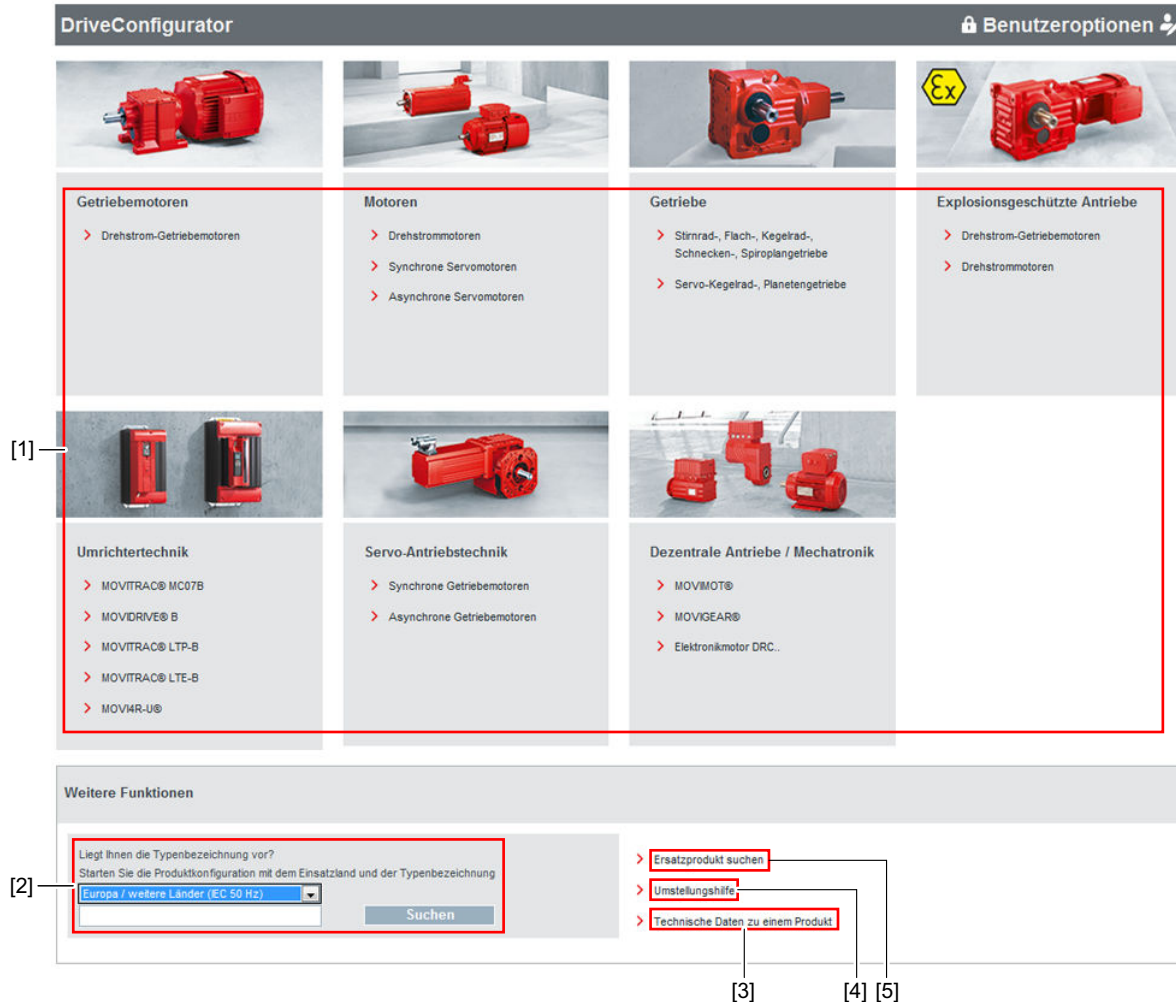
DriveConfigurator

Benutzeroptionen

Getriebemotoren
Drehstrom-Getriebemotoren

Motoren
Drehstrommotoren
Synchrone Servomotoren
Asynchrone Servomotoren

Getriebe
Stirnrad-, Flach-, Kegelrad-, Schnecken-, Spiroplangetriebe
Servo-Kegelrad-, Planetengetriebe

Explosionsgeschützte Antriebe
Drehstrom-Getriebemotoren
Drehstrommotoren

[1]

Umrichtertechnik
MOVITRAC® MC07B
MOVIDRIVE® B
MOVITRAC® LTP-B
MOVITRAC® LTE-B
MOVI4R-U®

Servo-Antriebstechnik
Synchrone Getriebemotoren
Asynchrone Getriebemotoren

Dezentrale Antriebe / Mechatronik
MOVIMOT®
MOVIGEAR®
Elektronikmotor DRC..

Weitere Funktionen

Liegt Ihnen die Typenbezeichnung vor?
Starten Sie die Produktkonfiguration mit dem Einsatzland und der Typenbezeichnung
Europa / weitere Länder (IEC 50 Hz)
Suchen

[2]

Ersatzprodukt suchen
Umstellungshilfe
Technische Daten zu einem Produkt

[3] [4] [5]